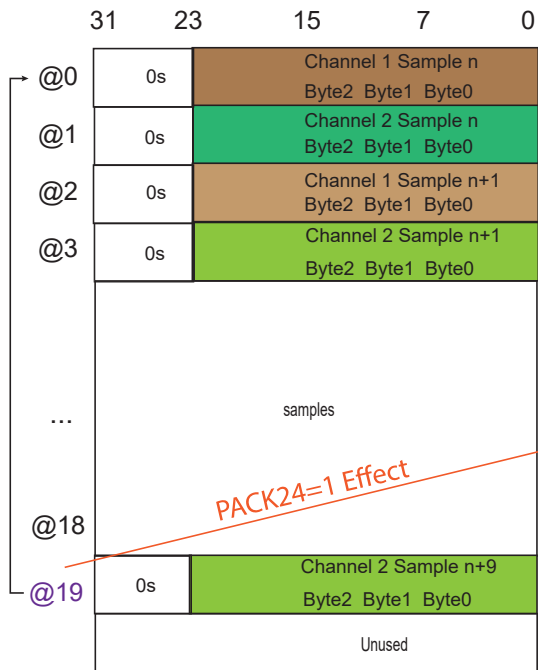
31 23 15 7 0

@0 0s Channel 1 Sample n
Byte2 Byte1 Byte0

@1 0s Channel 2 Sample n
Byte2 Byte1 Byte0

@2 0s Channel 1 Sample n+1
Byte2 Byte1 Byte0

@3 0s Channel 2 Sample n+1
Byte2 Byte1 Byte0

...

samples

PACK24=1 Effect

@18

@19 0s Channel 2 Sample n+9
Byte2 Byte1 Byte0

Unused